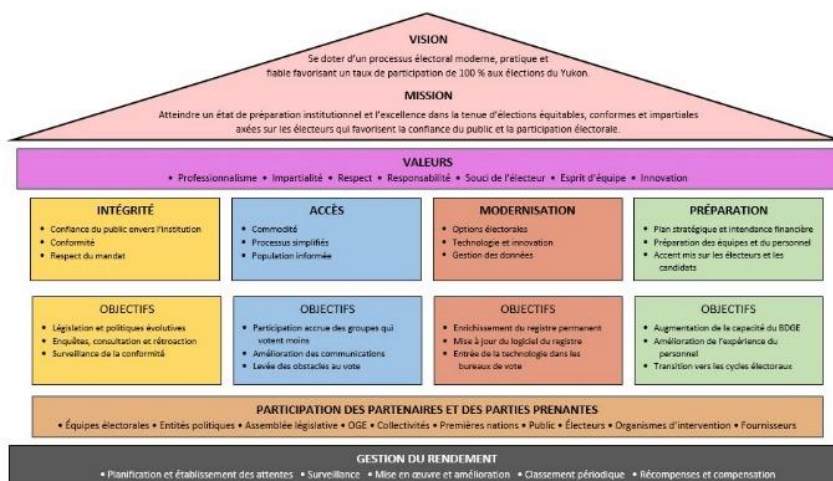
VISION

Se doter d'un processus électoral moderne, pratique et fiable favorisant un taux de participation de 100 % aux élections du Yukon.

MISSION

Atteindre un état de préparation institutionnel et l'excellence dans la tenue d'élections équitables, conformes et impartiales axées sur les électeurs qui favorisent la confiance du public et la participation électorale.

VALEURS

• Professionnalisme • Impartialité • Respect • Responsabilité • Souci de l'électeur • Esprit d'équipe • Innovation

INTÉGRITÉ
• Confiance du public envers l'institution
• Conformité
• Respect du mandat

ACCÈS
• Commodité
• Processus simplifiés
• Population informée

MODERNISATION
• Options électorales
• Technologie et innovation
• Gestion des données

PRÉPARATION
• Plan stratégique et intendance financière
• Préparation des équipes et du personnel
• Accent mis sur les électeurs et les candidats

OBJECTIFS
• Législation et politiques évolutives
• Enquêtes, consultation et rétroaction
• Surveillance de la conformité

OBJECTIFS
• Participation accrue des groupes qui votent moins
• Amélioration des communications
• Levée des obstacles au vote

OBJECTIFS
• Enrichissement du registre permanent
• Mise à jour du logiciel du registre
• Entrée de la technologie dans les bureaux de vote

OBJECTIFS
• Augmentation de la capacité du BDGE
• Amélioration de l'expérience du personnel
• Transition vers les cycles électoraux

PARTICIPATION DES PARTENAIRES ET DES PARTIES PRENANTES

• Équipes électorales • Entités politiques • Assemblée législative • OGE • Collectivités • Premières nations • Public • Électeurs • Organismes d'intervention • Fournisseurs

GESTION DU RENDEMENT

• Planification et établissement des attentes • Surveillance • Mise en œuvre et amélioration • Classement périodique • Récompenses et compensation